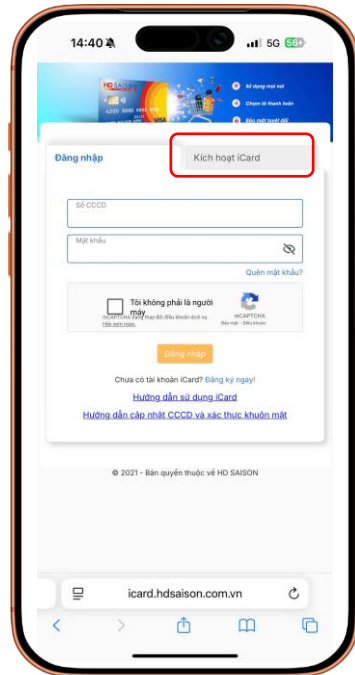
14:40

5G 56

HD SAISON

Sử dụng mọi nơi

Chọn kì thanh toán

Bảo mật tuyệt đối

Đăng nhập

Kích hoạt iCard

Số CCCD

Mật khẩu

Quên mật khẩu?

Tôi không phải là người máy

reCAPTCHA

Bảo mật - Điều khoản

Đăng nhập

Chưa có tài khoản iCard? Đăng ký ngay!

Hướng dẫn sử dụng iCard

Hướng dẫn cập nhật CCCD và xác thực khuôn mặt

© 2021 - Bản quyền thuộc về HD SAISON

icard.hdsaison.com.vn